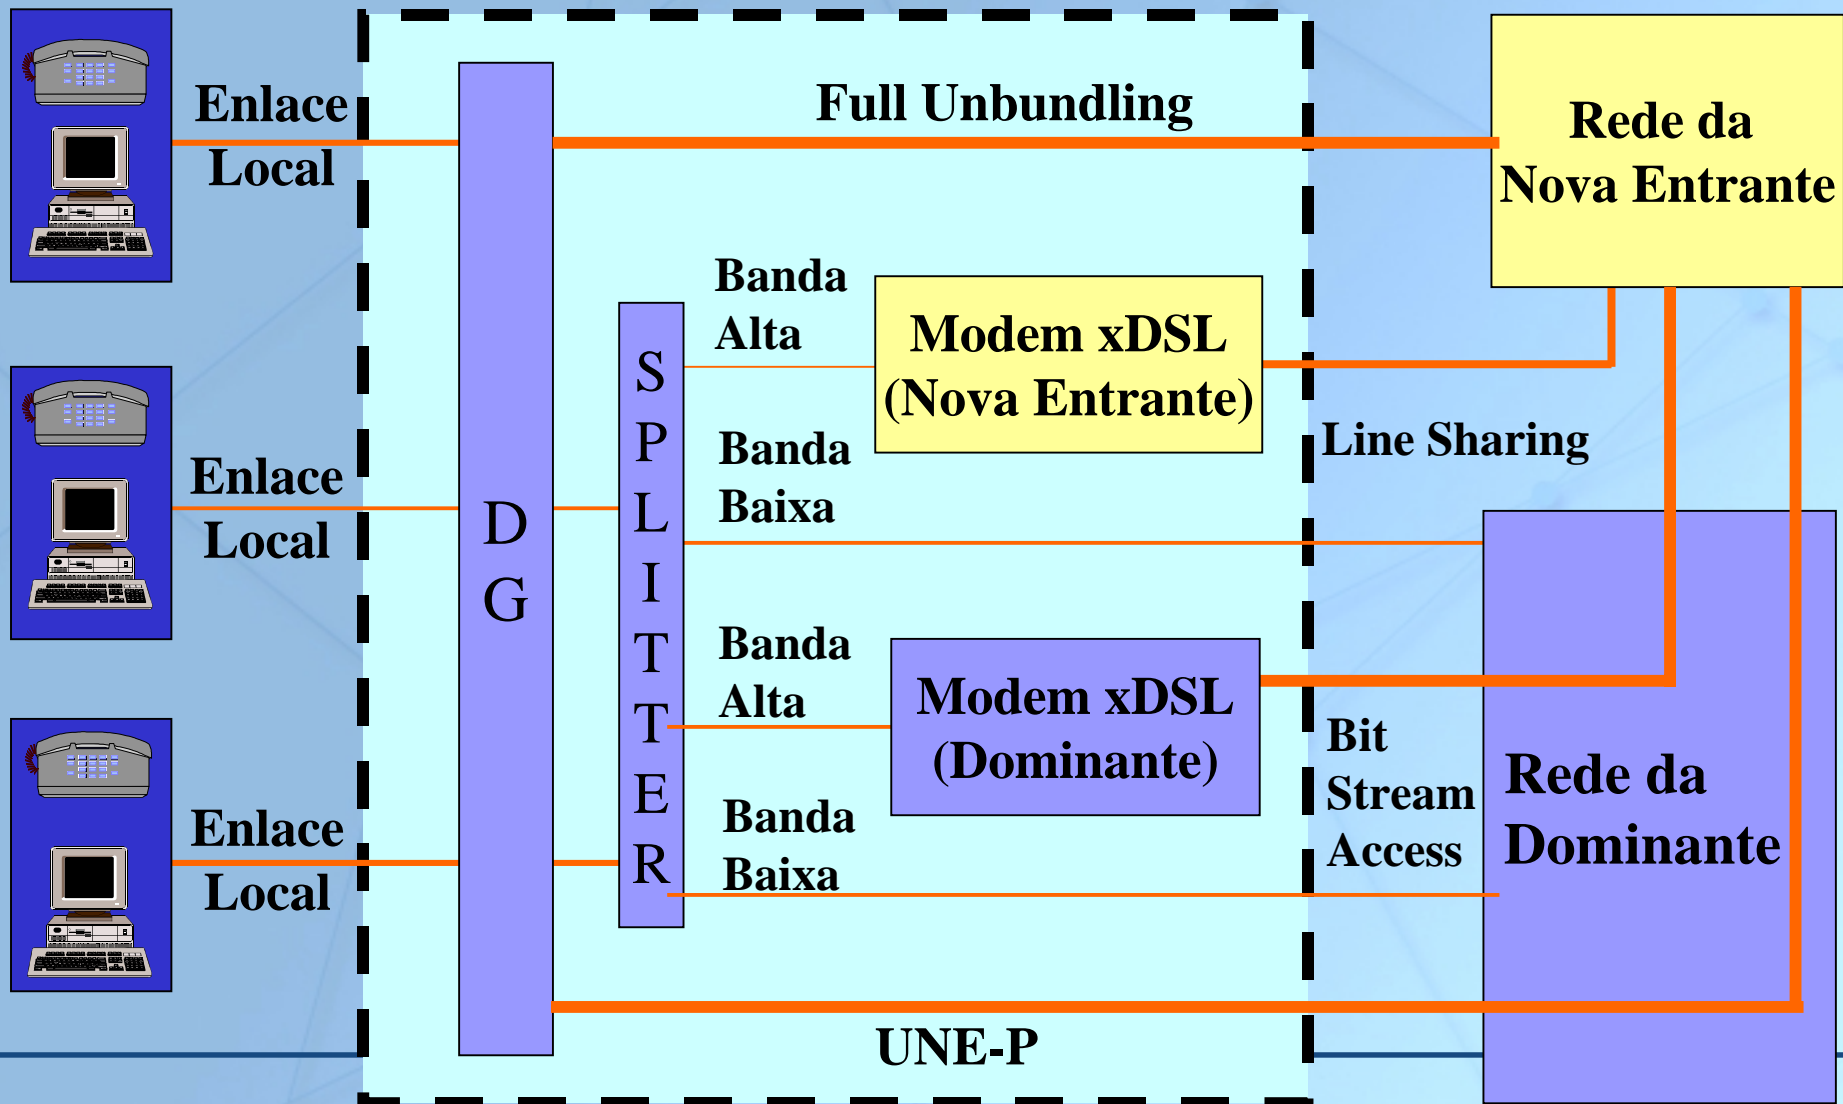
Enlace Local

Full Unbundling

Rede da Nova Entrante

D G

S P L I T T E R

Banda Alta

Modem xDSL (Nova Entrante)

Banda Baixa

Line Sharing

Enlace Local

Banda Alta

Modem xDSL (Dominante)

Bit Stream Access

Rede da Dominante

Enlace Local

Banda Baixa

UNE-P